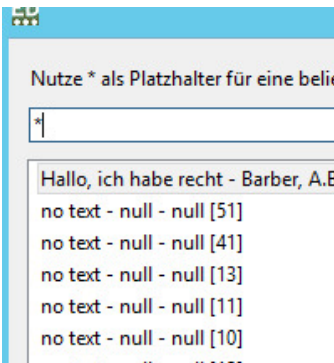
Nutze * als Platzhalter für eine belie

*

Hallo, ich habe recht - Barber, A.E

no text - null - null [51]

no text - null - null [41]

no text - null - null [13]

no text - null - null [11]

no text - null - null [10]

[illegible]